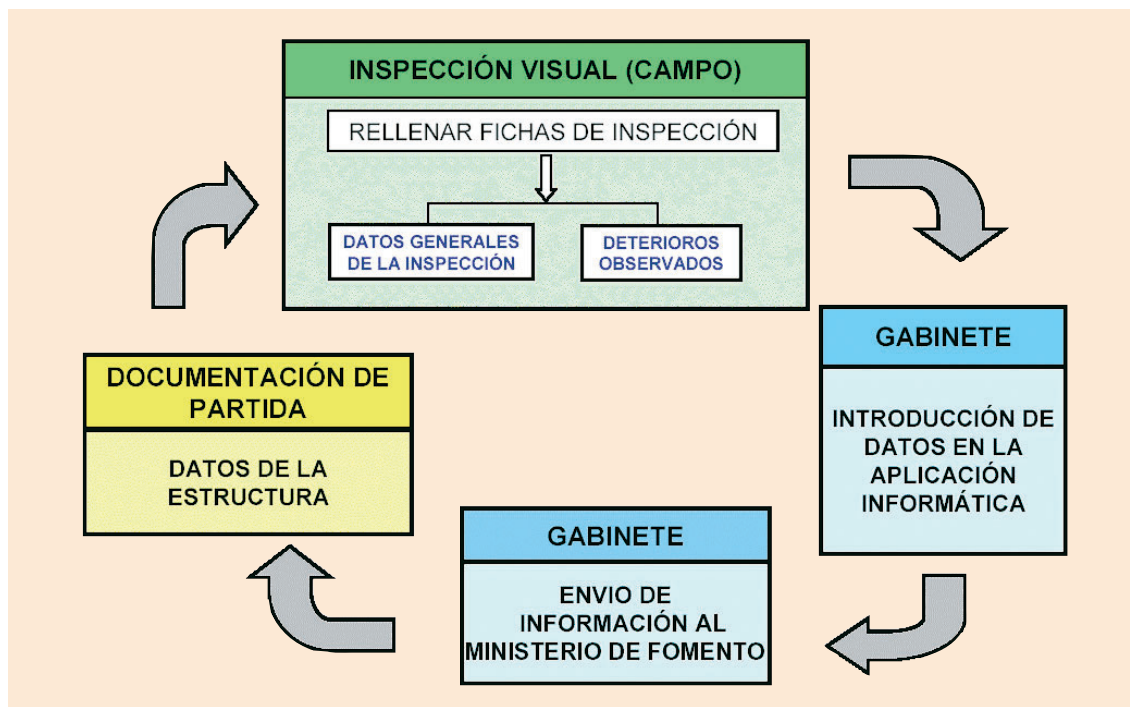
INSPECCIÓN VISUAL (CAMPO)

RELLENAR FICHAS DE INSPECCIÓN

DATOS GENERALES DE LA INSPECCIÓN

DETERIOROS OBSERVADOS

GABINETE

INTRODUCCIÓN DE DATOS EN LA APLICACIÓN INFORMÁTICA

GABINETE

ENVIO DE INFORMACIÓN AL MINISTERIO DE FOMENTO

DOCUMENTACIÓN DE PARTIDA

DATOS DE LA ESTRUCTURA